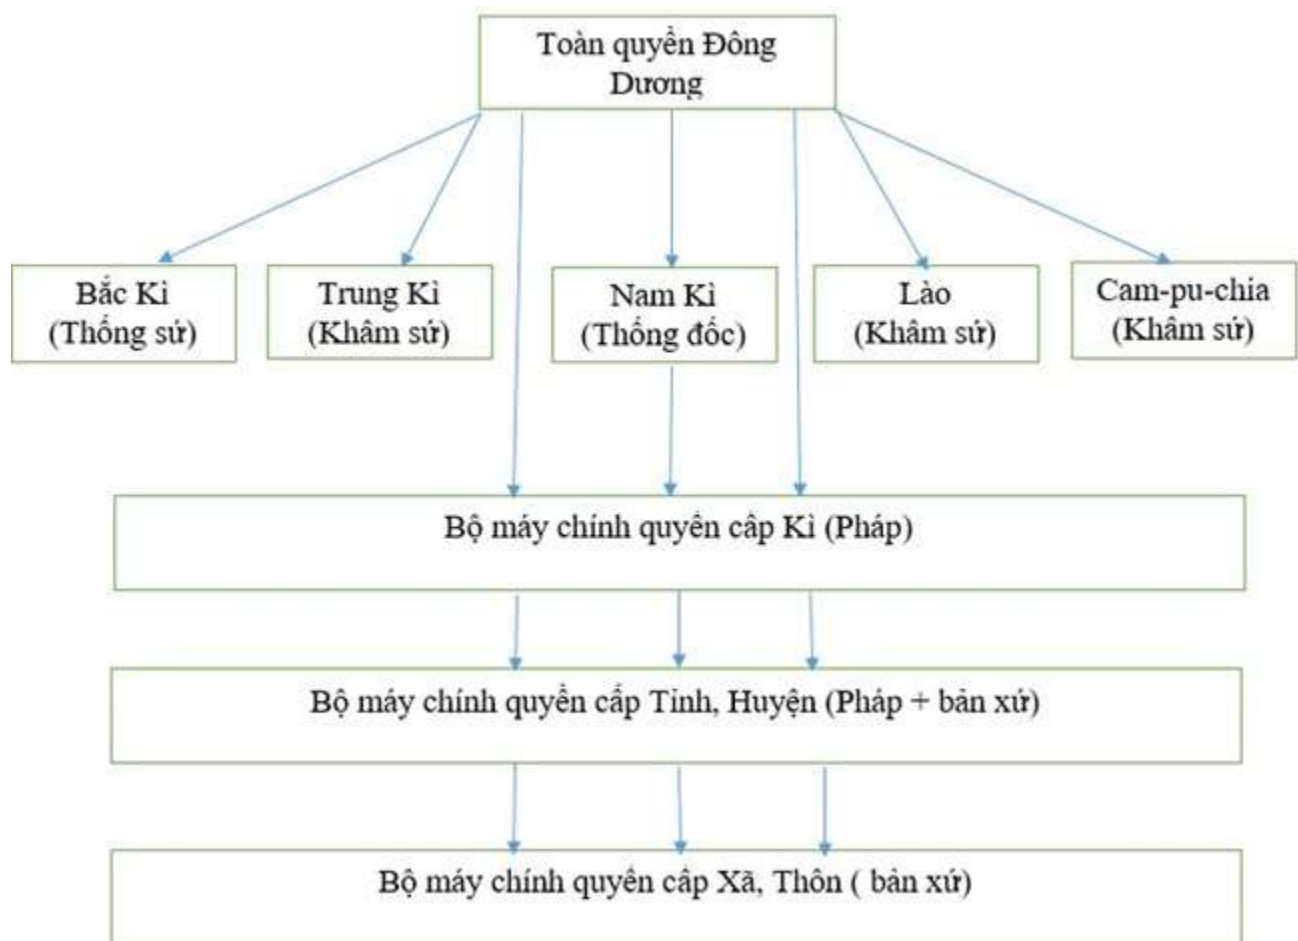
Toàn quyền Đông Dương

Bắc Kì
(Thống sứ)

Trung Kì
(Khâm sứ)

Nam Kì
(Thống đốc)

Lào
(Khâm sứ)

Cam-pu-chia
(Khâm sứ)

Bộ máy chính quyền cấp Kì (Pháp)

Bộ máy chính quyền cấp Tỉnh, Huyện (Pháp + bản xứ)

Bộ máy chính quyền cấp Xã, Thôn ( bản xứ)